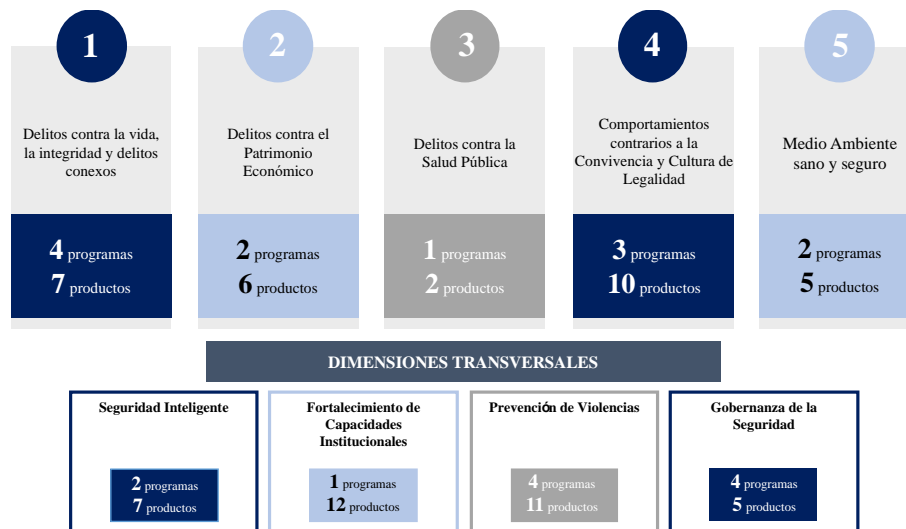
1

Delitos contra la vida, la integridad y delitos conexos

4 programas
7 productos

2

Delitos contra el Patrimonio Económico

2 programas
6 productos

3

Delitos contra la Salud Pública

1 programas
2 productos

4

Comportamientos contrarios a la Convivencia y Cultura de Legalidad

3 programas
10 productos

5

Medio Ambiente sano y seguro

2 programas
5 productos

DIMENSIONES TRANSVERSALES

Seguridad Inteligente

2 programas
7 productos

Fortalecimiento de Capacidades Institucionales

1 programas
12 productos

Prevención de Violencias

4 programas
11 productos

Gobernanza de la Seguridad

4 programas
5 productos